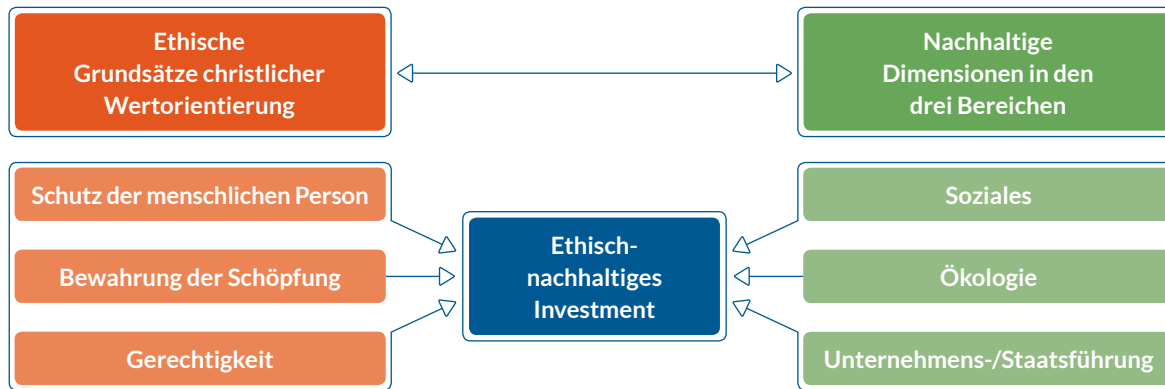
Ethische Grundsätze christlicher Wertorientierung

Nachhaltige Dimensionen in den drei Bereichen

Schutz der menschlichen Person

Bewahrung der Schöpfung

Gerechtigkeit

Ethisch-nachhaltiges Investment

Soziales

Ökologie

Unternehmens-/Staatsführung